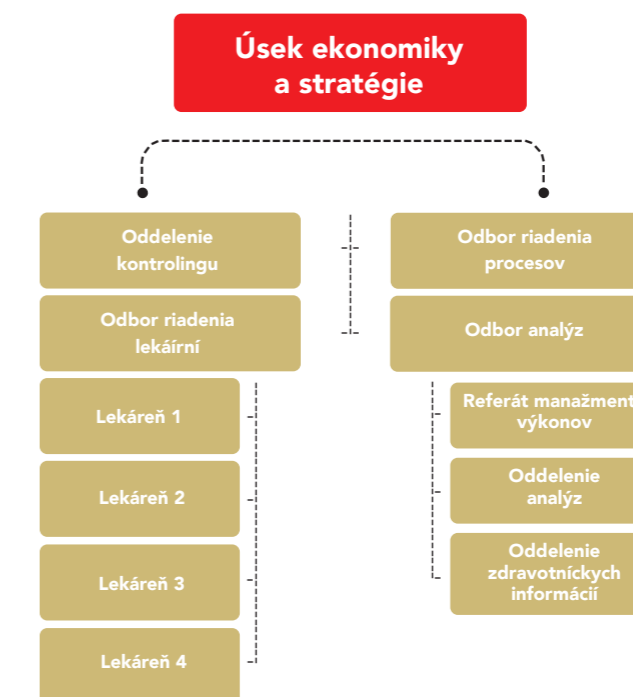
Úsek ekonomiky a stratégie

Oddelenie kontrolingu

Odbor riadenia lekární

Lekáreň 1

Lekáreň 2

Lekáreň 3

Lekáreň 4

Odbor riadenia procesov

Odbor analýz

Referát manažment výkonov

Oddelenie analýz

Oddelenie zdravotníckych informácií